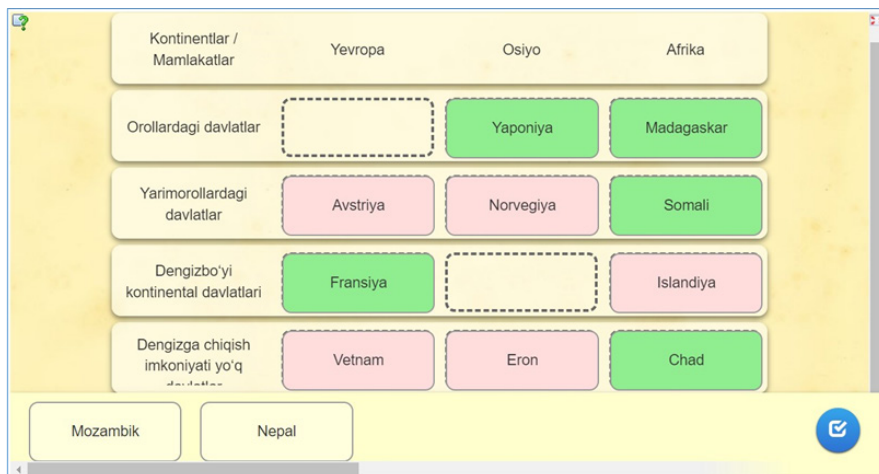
| Kontinentlar / Mamlakatlar | Yevropa | Osiyo | Afrika |
|---|---|---|---|
| Orollardagi davlatlar | | Yaponiya | Madagaskar |
| Yarimorollardagi davlatlar | Avstriya | Norvegiya | Somali |
| Dengizbo'yi kontinental davlatlari | Fransiya | | Islandiya |
| Dengizga chiqish imkoniyati yo'q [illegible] | Vetnam | Eron | Chad |

Mozambik

Nepal